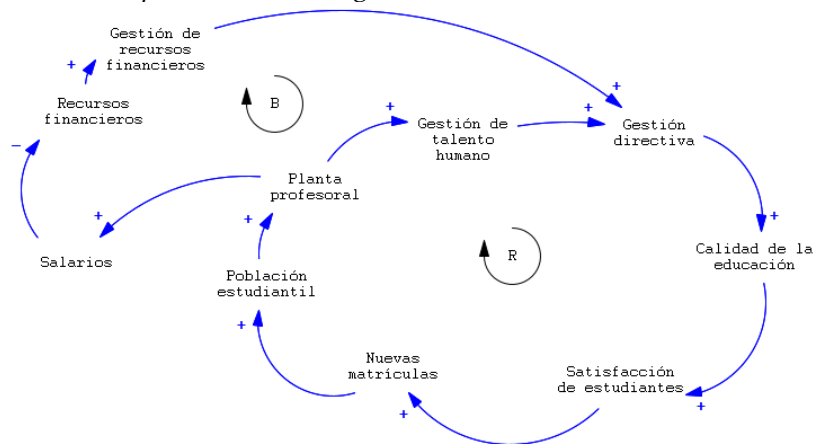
Gestión de recursos financieros

+

Recursos financieros

B

+

Gestión de talento humano

+

+

Gestión directiva

−

Planta profesoral

+

+

+

Calidad de la educación

Salarios

R

Población estudiantil

+

Nuevas matrículas

Satisfacción de estudiantes

+

+